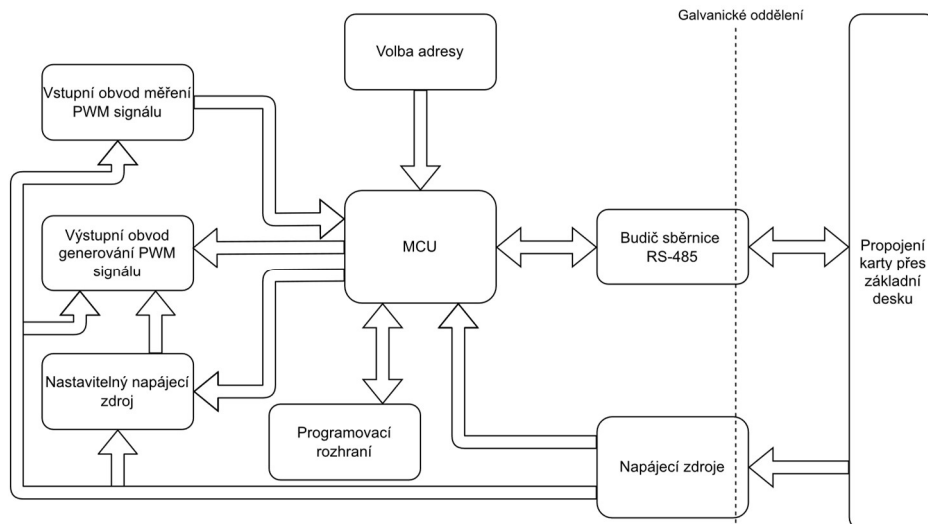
Galvanické oddělení

Volba adresy

Vstupní obvod měření PWM signálu

MCU

Výstupní obvod generování PWM signálu

Budič sběrnice RS-485

Propojení karty přes základní desku

Nastavitelný napájecí zdroj

Programovací rozhraní

Napájecí zdroje